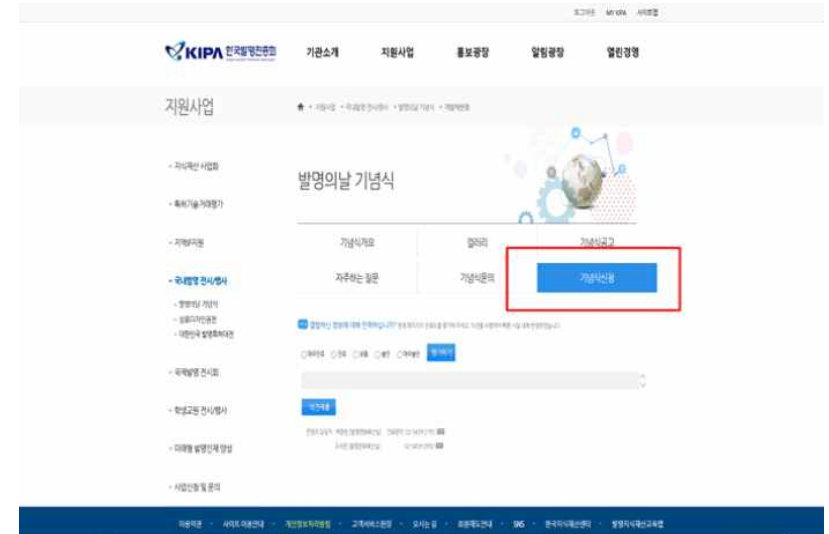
로그인 MY KIPA 사이트맵

KIPA 한국발명진흥회

기관소개 지원사업 홍보광장 알림광장 열린경영

지원사업

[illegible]

- 지식재산 사업화
- 특허기술거래평가
- 지역지원
- 국내발명 전시/행사
- 발명의날 기념식
- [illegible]
- 대한민국 발명특허대전
- 국제발명 전시회
- 학생교원 전시/행사
- 미래형 발명인재 양성
- 사업신청 및 문의

발명의날 기념식

기념식개요 갤러리 기념식공고

자주하는 질문 기념식문의 기념식신청

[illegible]

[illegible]

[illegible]

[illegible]

이용약관 · 사이트이용안내 · 개인정보처리방침 · 고객서비스헌장 · 오시는 길 · 저작권정책 · SNS · 한국지식재산센터 · 발명지식재산교육원